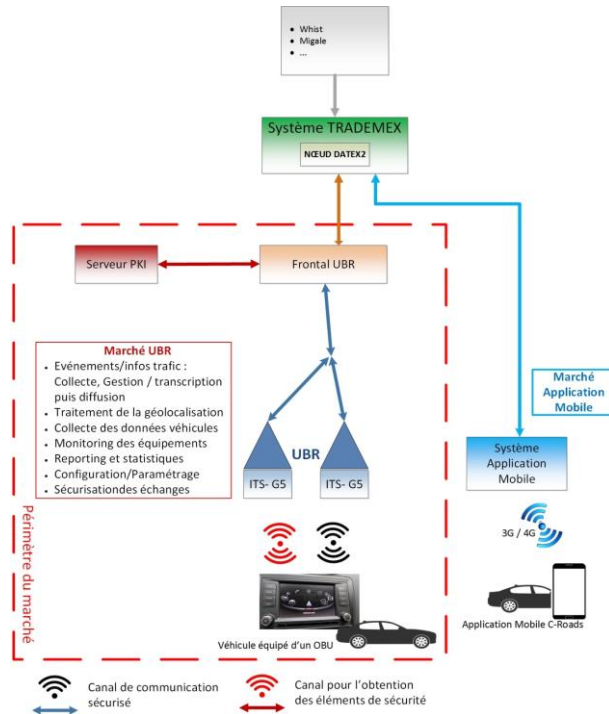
- Whist
- Migale
- ...

Système TRADEMEX

NŒUD DATEX2

Serveur PKI

Frontal UBR

Marché UBR

- Evénements/infos trafic : Collecte, Gestion / transcription puis diffusion
- Traitement de la géolocalisation
- Collecte des données véhicules
- Monitoring des équipements
- Reporting et statistiques
- Configuration/Paramétrage
- Sécurisationdes échanges

UBR

ITS- G5

ITS- G5

Marché Application Mobile

Système Application Mobile

3G / 4G

Périmètre du marché

Véhicule équipé d'un OBU

Application Mobile C-Roads

Canal de communication sécurisé

Canal pour l'obtention des éléments de sécurité